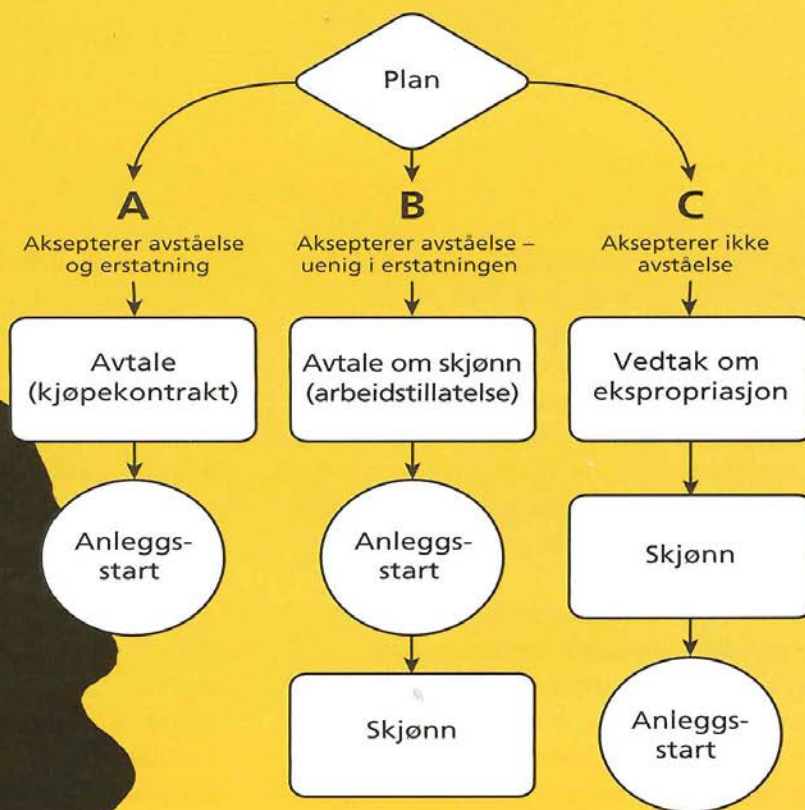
Plan

A
Aksepterer avståelse og erstatning

Avtale (kjøpekontrakt)

Anleggsstart

B
Aksepterer avståelse – uenig i erstatningen

Avtale om skjønn (arbeidstillatelse)

Anleggsstart

Skjønn

C
Aksepterer ikke avståelse

Vedtak om ekspropriasjon

Skjønn

Anleggsstart